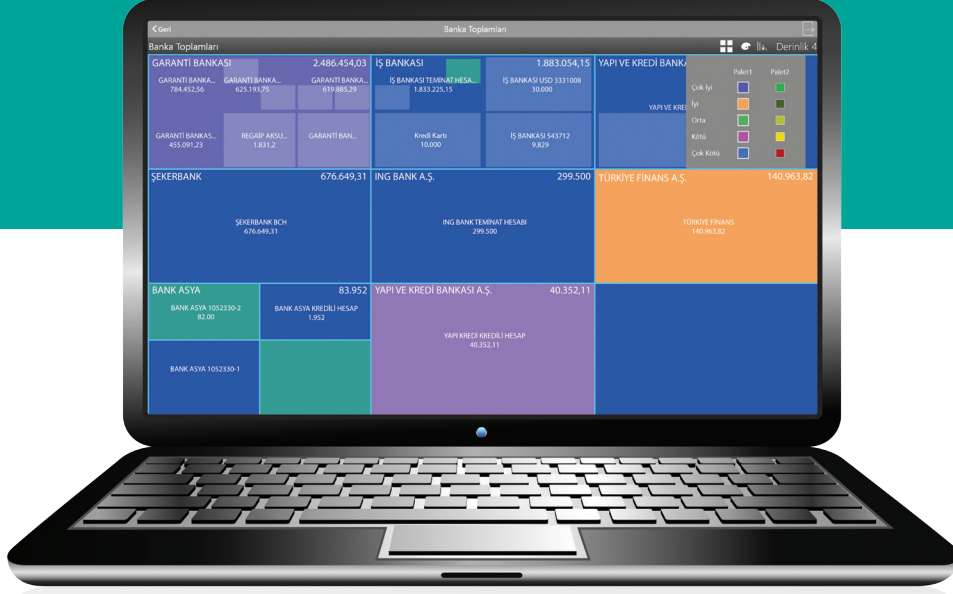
< Geri
Banka Toplamları
Banka Toplamları
Derinlik 4

GARANTİ BANKASI 2.486.454,03
GARANTİ BANKA... 784.452,56
GARANTİ BANKA... 625.193,75
GARANTİ BANKA... 619.885,29
GARANTİ BANKAS... 455.091,23
REGAİP AKSU... 1.831,2
GARANTİ BAN...

İŞ BANKASI 1.883.054,15
İŞ BANKASI TEMİNAT HESA... 1.833.225,15
İŞ BANKASI USD 3331008 30.000
Kredi Kartı 10.000
İŞ BANKASI 543712 9.829

YAPI VE KREDİ BANKA
YAPI VE KRED

| | Palet1 | Palet2 |
|---|---|---|
| Çok İyi | | |
| İyi | | |
| Orta | | |
| Kötü | | |
| Çok Kötü | | |

ŞEKERBANK 676.649,31
ŞEKERBANK BCH 676.649,31

ING BANK A.Ş. 299.500
ING BANK TEMİNAT HESABI 299.500

TÜRKİYE FİNANS A.Ş. 140.963,82
TÜRKİYE FİNANS 140.963,82

BANK ASYA 83.952
BANK ASYA 1052330-2 82.00
BANK ASYA KREDİLİ HESAP 1.952
BANK ASYA 1052330-1

YAPI VE KREDİ BANKASI A.Ş. 40.352,11
YAPI KREDİ KREDİLİ HESAP 40.352,11